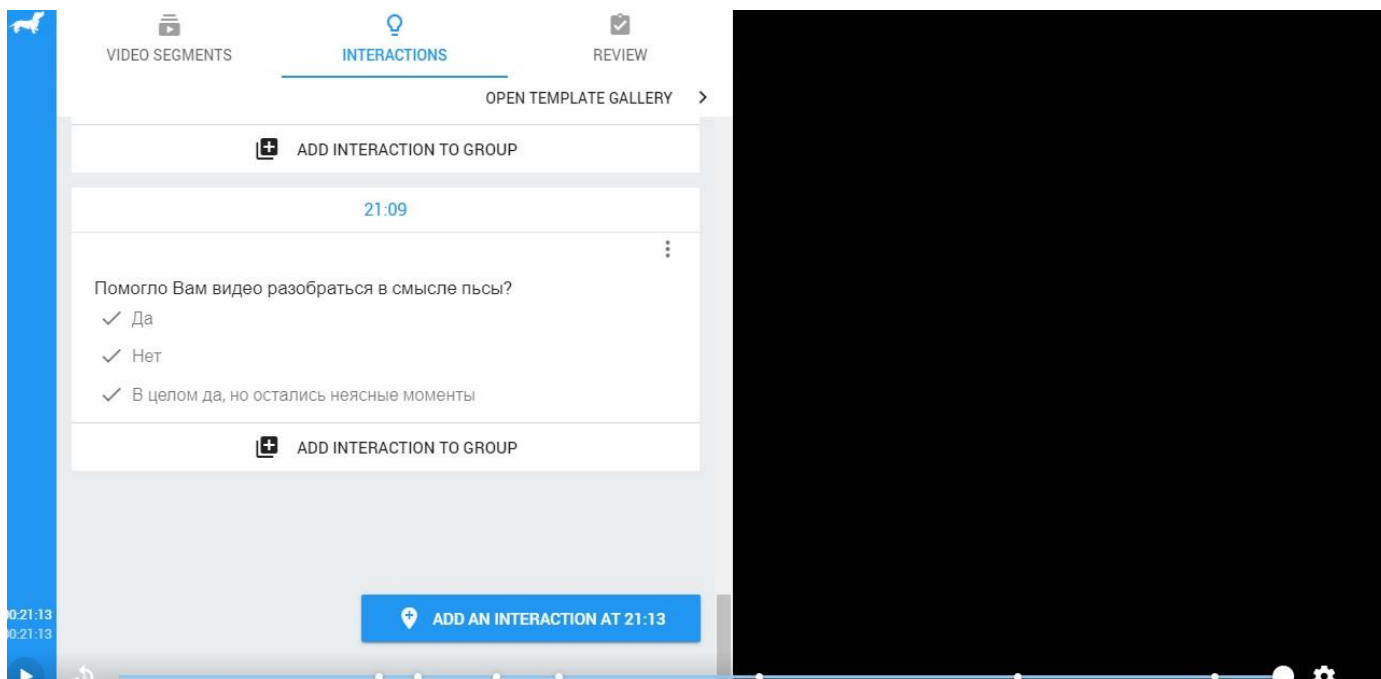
VIDEO SEGMENTS

INTERACTIONS

REVIEW

OPEN TEMPLATE GALLERY >

ADD INTERACTION TO GROUP

21:09

Помогло Вам видео разобраться в смысле пьсы?

✓ Да

✓ Нет

✓ В целом да, но остались неясные моменты

ADD INTERACTION TO GROUP

0:21:13
0:21:13

ADD AN INTERACTION AT 21:13